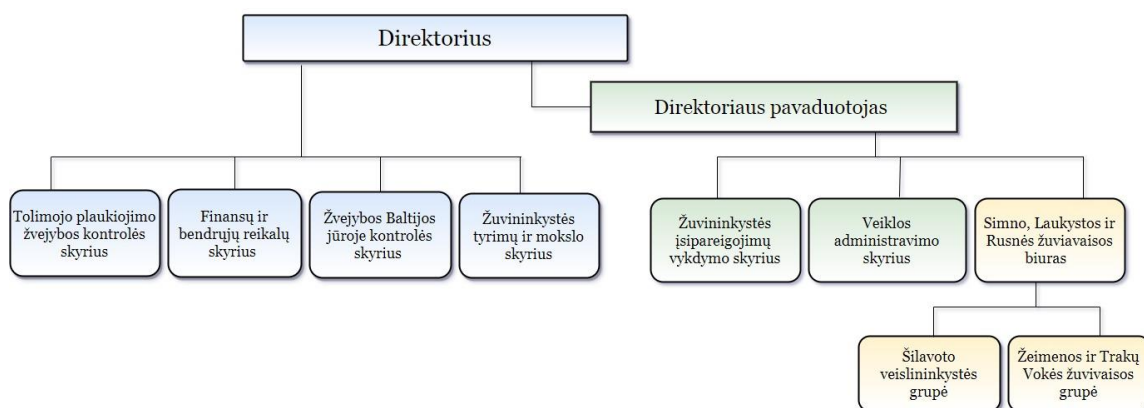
Direktorius

Direktoriaus pavaduotojas

Tolimojo plaukiojimo žvejybos kontrolės skyrius

Finansų ir bendrųjų reikalų skyrius

Žvejybos Baltijos jūroje kontrolės skyrius

Žuvininkystės tyrimų ir mokslo skyrius

Žuvininkystės įsipareigojimų vykdymo skyrius

Veiklos administravimo skyrius

Simno, Laukystos ir Rusnės žuviavaisos biuras

Šilavoto veislininkystės grupė

Žeimenos ir Trakų Vokės žuvivaisos grupė